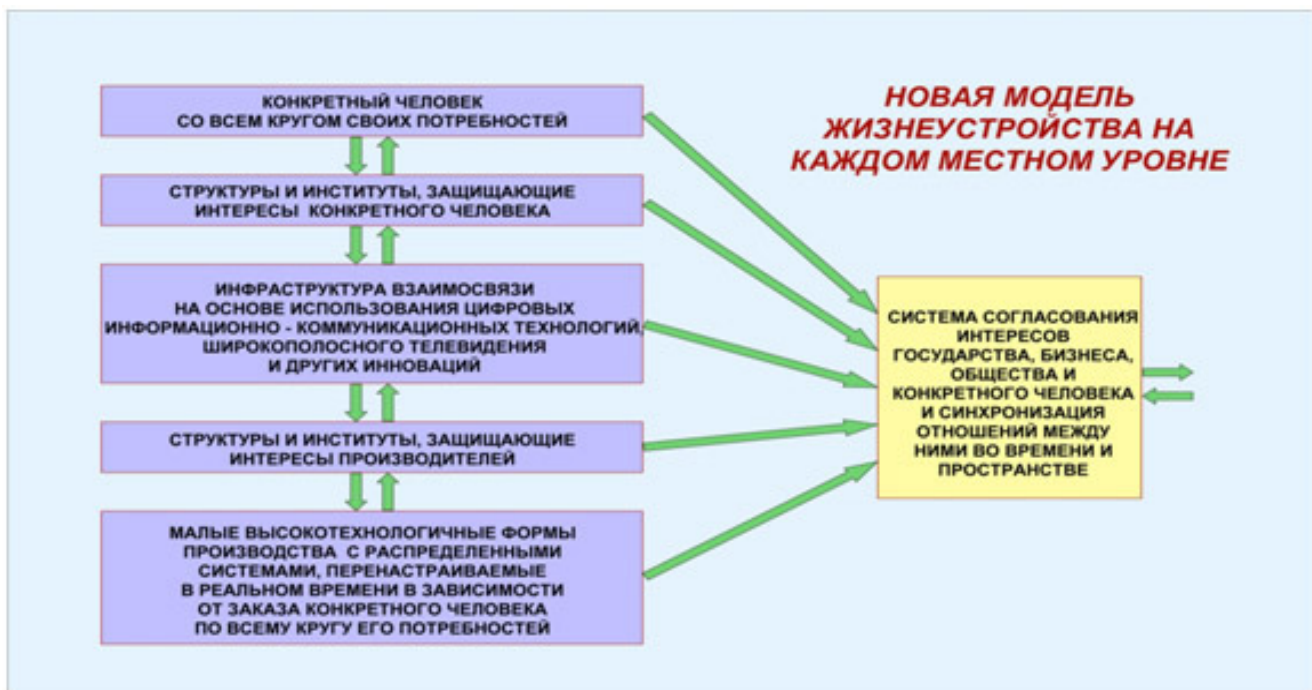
НОВАЯ МОДЕЛЬ ЖИЗНЕУСТРОЙСТВА НА КАЖДОМ МЕСТНОМ УРОВНЕ

КОНКРЕТНЫЙ ЧЕЛОВЕК СО ВСЕМ КРУГОМ СВОИХ ПОТРЕБНОСТЕЙ

СТРУКТУРЫ И ИНСТИТУТЫ, ЗАЩИЩАЮЩИЕ ИНТЕРЕСЫ КОНКРЕТНОГО ЧЕЛОВЕКА

ИНФРАСТРУКТУРА ВЗАИМОСВЯЗИ НА ОСНОВЕ ИСПОЛЬЗОВАНИЯ ЦИФРОВЫХ ИНФОРМАЦИОННО - КОММУНИКАЦИОННЫХ ТЕХНОЛОГИЙ, ШИРОКОПОЛОСНОГО ТЕЛЕВИДЕНИЯ И ДРУГИХ ИННОВАЦИЙ

СТРУКТУРЫ И ИНСТИТУТЫ, ЗАЩИЩАЮЩИЕ ИНТЕРЕСЫ ПРОИЗВОДИТЕЛЕЙ

МАЛЫЕ ВЫСОКОТЕХНОЛОГИЧНЫЕ ФОРМЫ ПРОИЗВОДСТВА С РАСПРЕДЕЛЕННЫМИ СИСТЕМАМИ, ПЕРЕНАСТРАИВАЕМЫЕ В РЕАЛЬНОМ ВРЕМЕНИ В ЗАВИСИМОСТИ ОТ ЗАКАЗА КОНКРЕТНОГО ЧЕЛОВЕКА ПО ВСЕМУ КРУГУ ЕГО ПОТРЕБНОСТЕЙ

СИСТЕМА СОГЛАСОВАНИЯ ИНТЕРЕСОВ ГОСУДАРСТВА, БИЗНЕСА, ОБЩЕСТВА И КОНКРЕТНОГО ЧЕЛОВЕКА И СИНХРОНИЗАЦИЯ ОТНОШЕНИЙ МЕЖДУ НИМИ ВО ВРЕМЕНИ И ПРОСТРАНСТВЕ